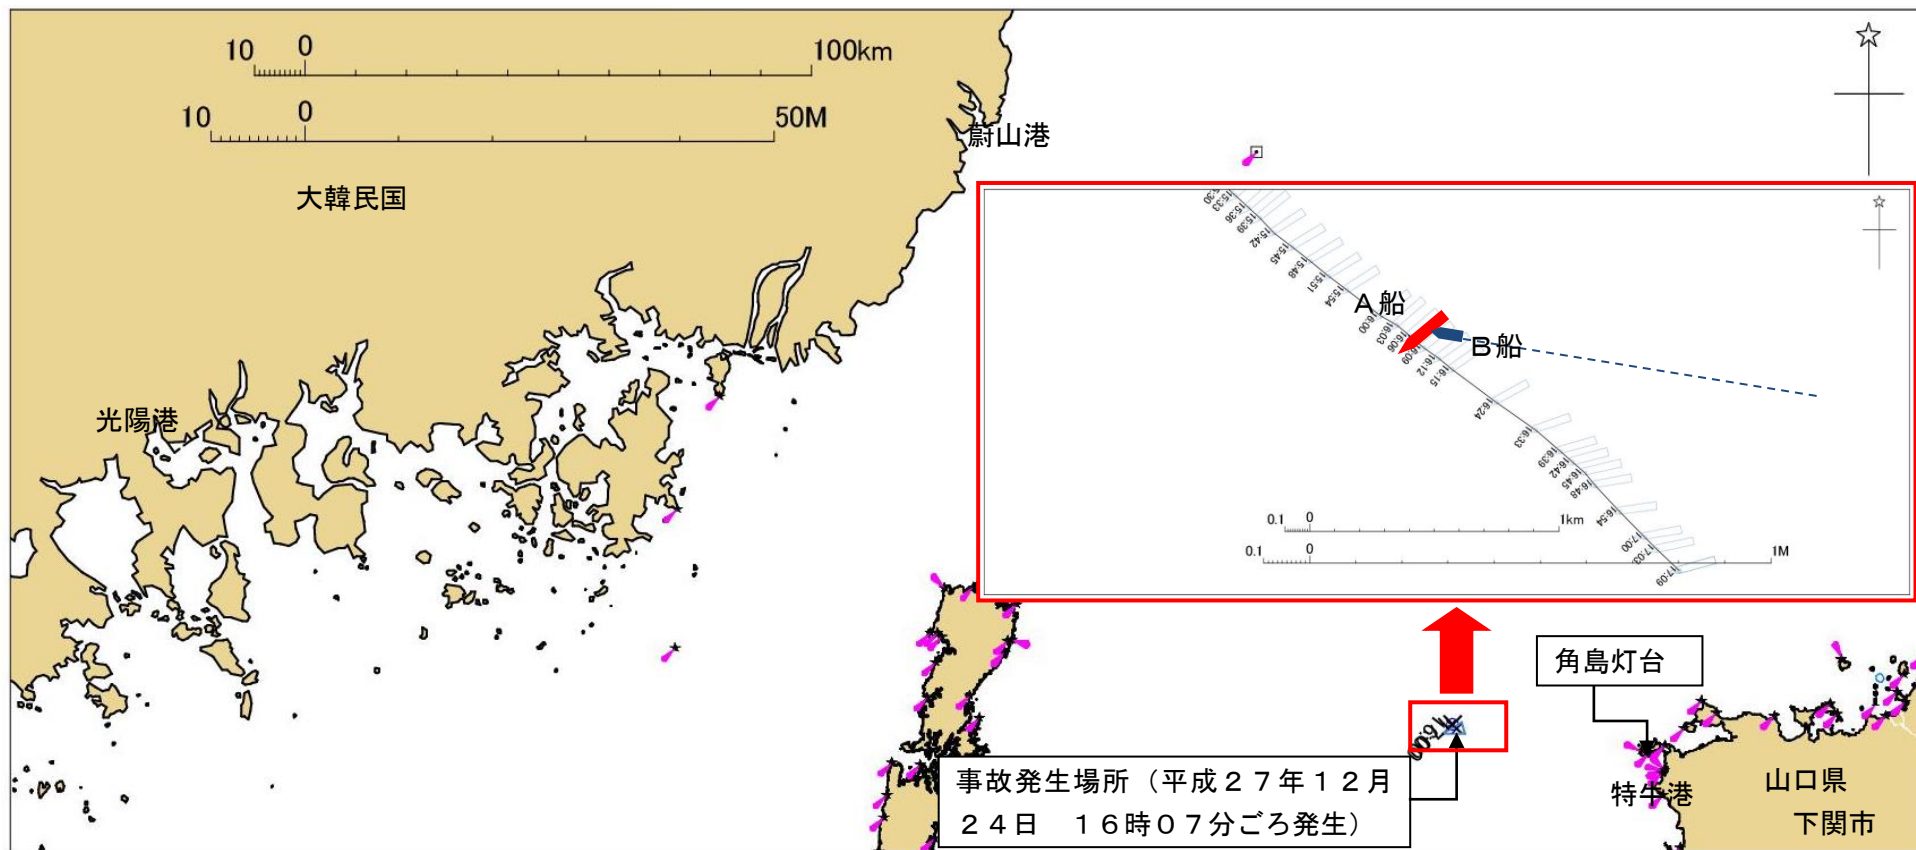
10 0 100km
10 0 50M
蔚山港
大韓民国
光陽港
15:30
15:33
15:36
15:39
15:42
15:45
15:48
15:51
15:54
16:00
16:03
16:06
16:09
16:12
16:15
16:24
16:33
16:39
16:42
16:45
16:48
16:54
17:00
17:03
17:09
A 船
B 船
0.1 0 1km
0.1 0 1M
角島灯台
事故発生場所（平成２７年１２月２４日　１６時０７分ごろ発生）
特牛港
山口県
下関市